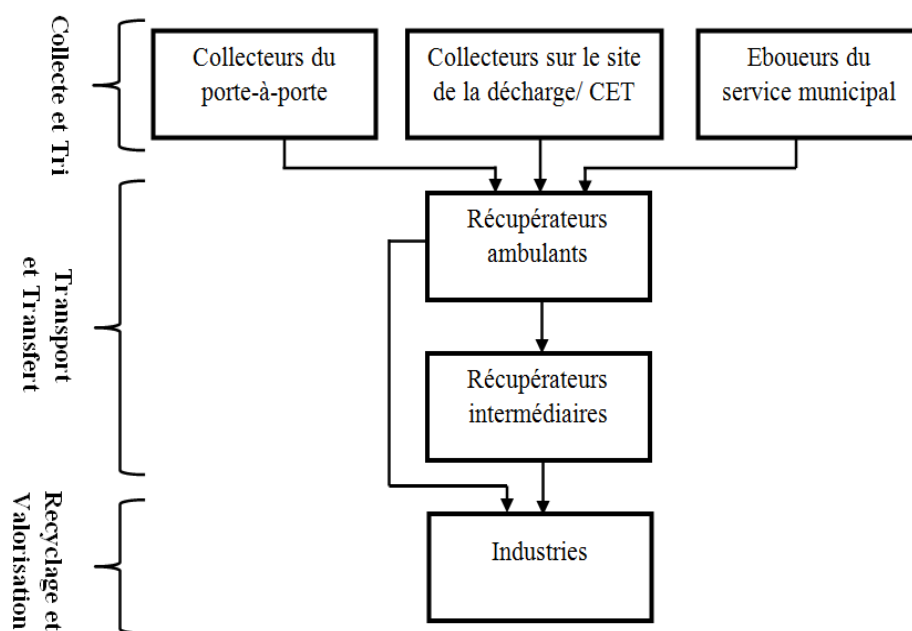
Collecte et Tri

Collecteurs du porte-à-porte

Collecteurs sur le site de la décharge/ CET

Eboueurs du service municipal

Transport et Transfert

Récupérateurs ambulants

Récupérateurs intermédiaires

Recyclage et Valorisation

Industries